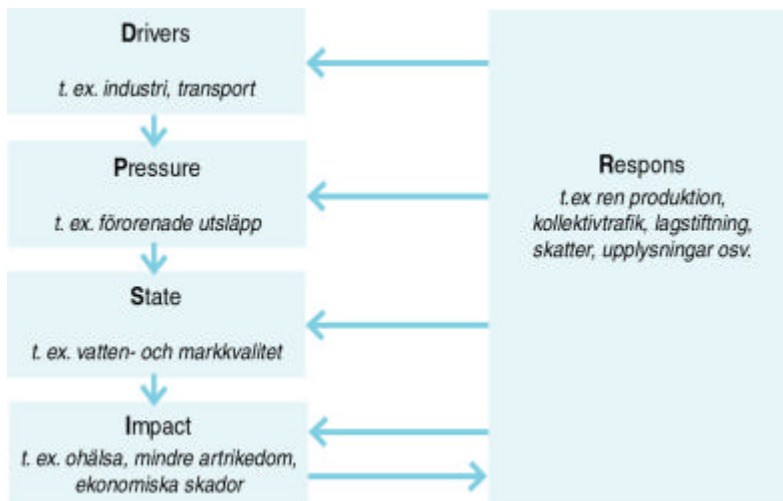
Drivers

t. ex. industri, transport

Pressure

t. ex. förorenade utsläpp

State

t. ex. vatten- och markkvalitet

Impact

t. ex. ohälsa, mindre artrikedom, ekonomiska skador

Respons

t.ex ren produktion, kollektivtrafik, lagstiftning, skatter, upplysningar osv.